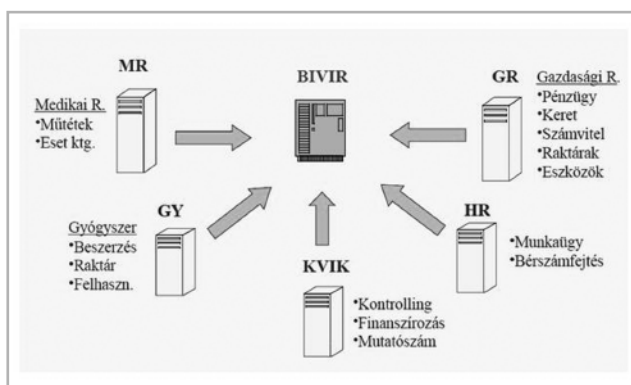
MR

Medikai R.
•Műtétek
•Eset ktg.

BIVIR

GR

Gazdasági R.
•Pénzügy
•Keret
•Számvitel
•Raktárak
•Eszközök

GY

Gyógyszer
•Beszerzés
•Raktár
•Felhaszn.

HR

•Munkaügy
•Bérszámfejtés

KVIK

•Kontrolling
•Finanszírozás
•Mutatószám